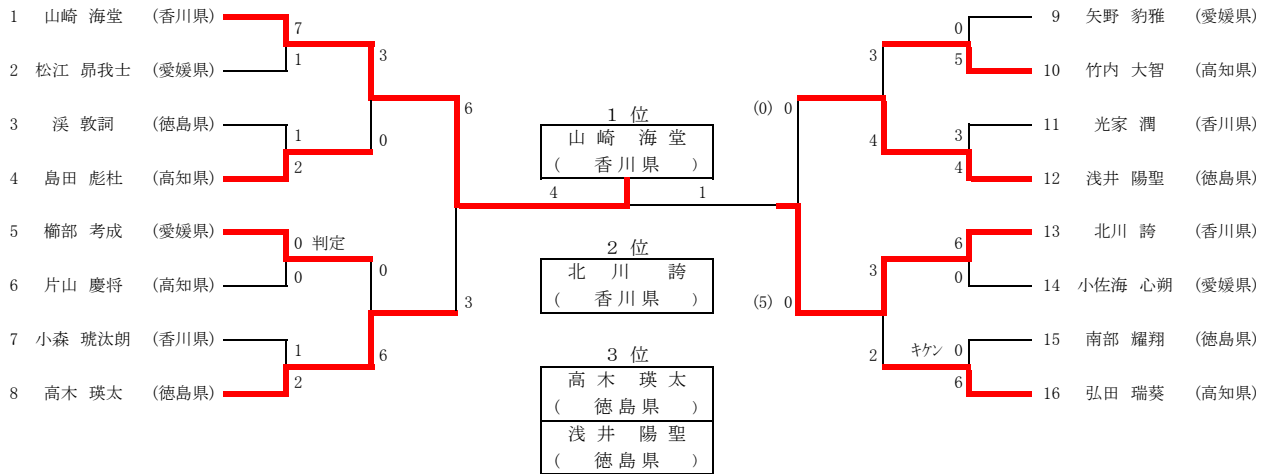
1 山崎 海堂 (香川県)
2 松江 昴我士 (愛媛県)
3 渓 敦詞 (徳島県)
4 島田 彪杜 (高知県)
5 櫛部 考成 (愛媛県)
6 片山 慶将 (高知県)
7 小森 琥汰朗 (香川県)
8 高木 瑛太 (徳島県)

7
1
1
2
0 判定
0
1
2
3
0
0
6
6
3
4
1

1 位
山 崎 海 堂
( 香 川 県 )

2 位
北 川 誇
( 香 川 県 )

3 位
高 木 瑛 太
( 徳 島 県 )
浅 井 陽 聖
( 徳 島 県 )

(0) 0
(5) 0
3
4
3
2
0
5
3
4
6
0
キケン 0
6

9 矢野 豹雅 (愛媛県)
10 竹内 大智 (高知県)
11 光家 潤 (香川県)
12 浅井 陽聖 (徳島県)
13 北川 誇 (香川県)
14 小佐海 心朔 (愛媛県)
15 南部 耀翔 (徳島県)
16 弘田 瑞葵 (高知県)